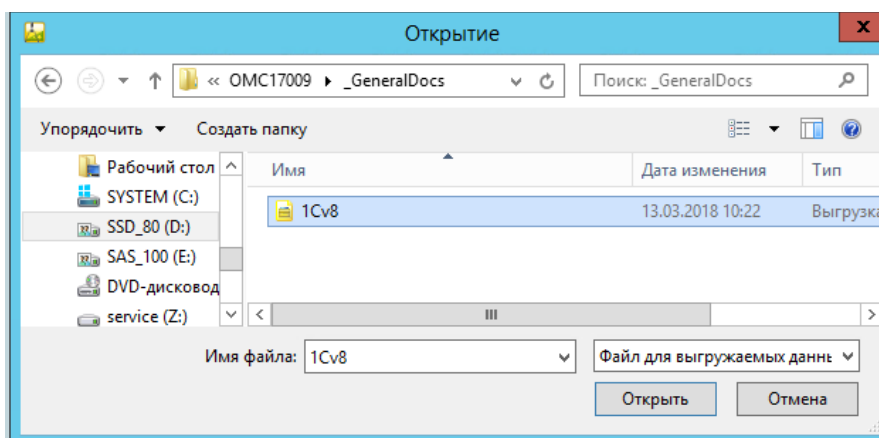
Открытие

« OMC17009 ▸ _GeneralDocs

Поиск: _GeneralDocs

Упорядочить ▾ Создать папку

Рабочий стол
SYSTEM (C:)
SSD_80 (D:)
SAS_100 (E:)
DVD-дисковод
service (Z:)

| Имя | Дата изменения | Тип |
|---|---|---|
| 1Cv8 | 13.03.2018 10:22 | Выгрузка |

Имя файла: 1Cv8

Файл для выгружаемых данны

Открыть Отмена